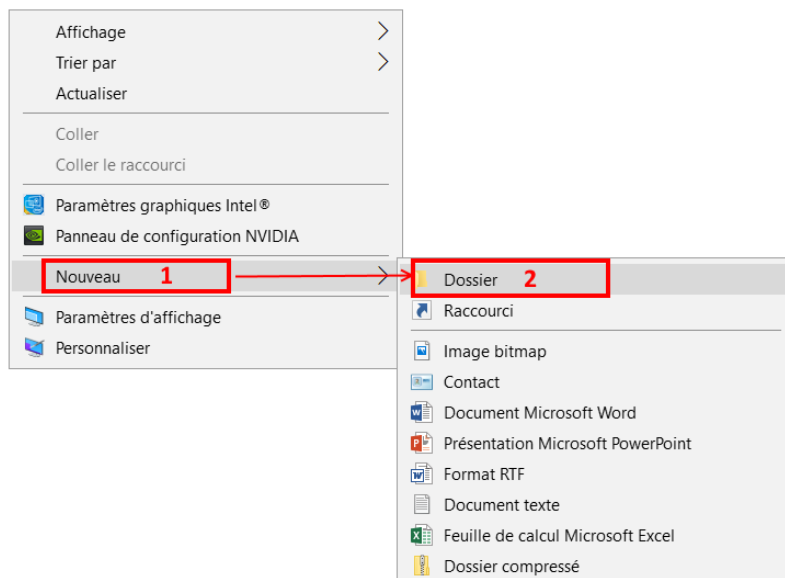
Affichage
Trier par
Actualiser

Coller
Coller le raccourci

Paramètres graphiques Intel®
Panneau de configuration NVIDIA

Nouveau 1

Paramètres d'affichage
Personnaliser

Dossier 2
Raccourci

Image bitmap
Contact
Document Microsoft Word
Présentation Microsoft PowerPoint
Format RTF
Document texte
Feuille de calcul Microsoft Excel
Dossier compressé